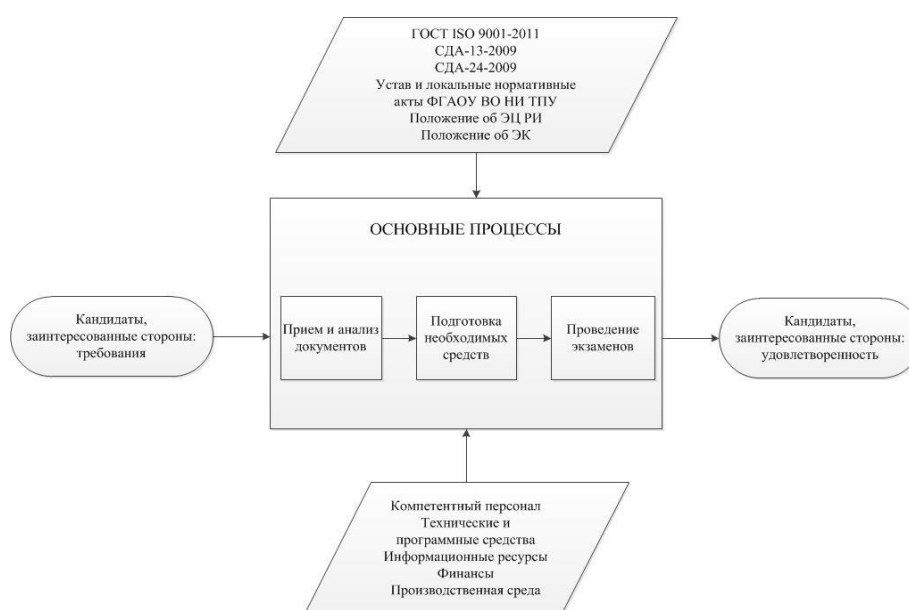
ГОСТ ISO 9001-2011
СДА-13-2009
СДА-24-2009
Устав и локальные нормативные акты ФГАОУ ВО НИ ТПУ
Положение об ЭЦ РИ
Положение об ЭК

ОСНОВНЫЕ ПРОЦЕССЫ

Кандидаты, заинтересованные стороны: требования

Прием и анализ документов

Подготовка необходимых средств

Проведение экзаменов

Кандидаты, заинтересованные стороны: удовлетворенность

Компетентный персонал
Технические и программные средства
Информационные ресурсы
Финансы
Производственная среда